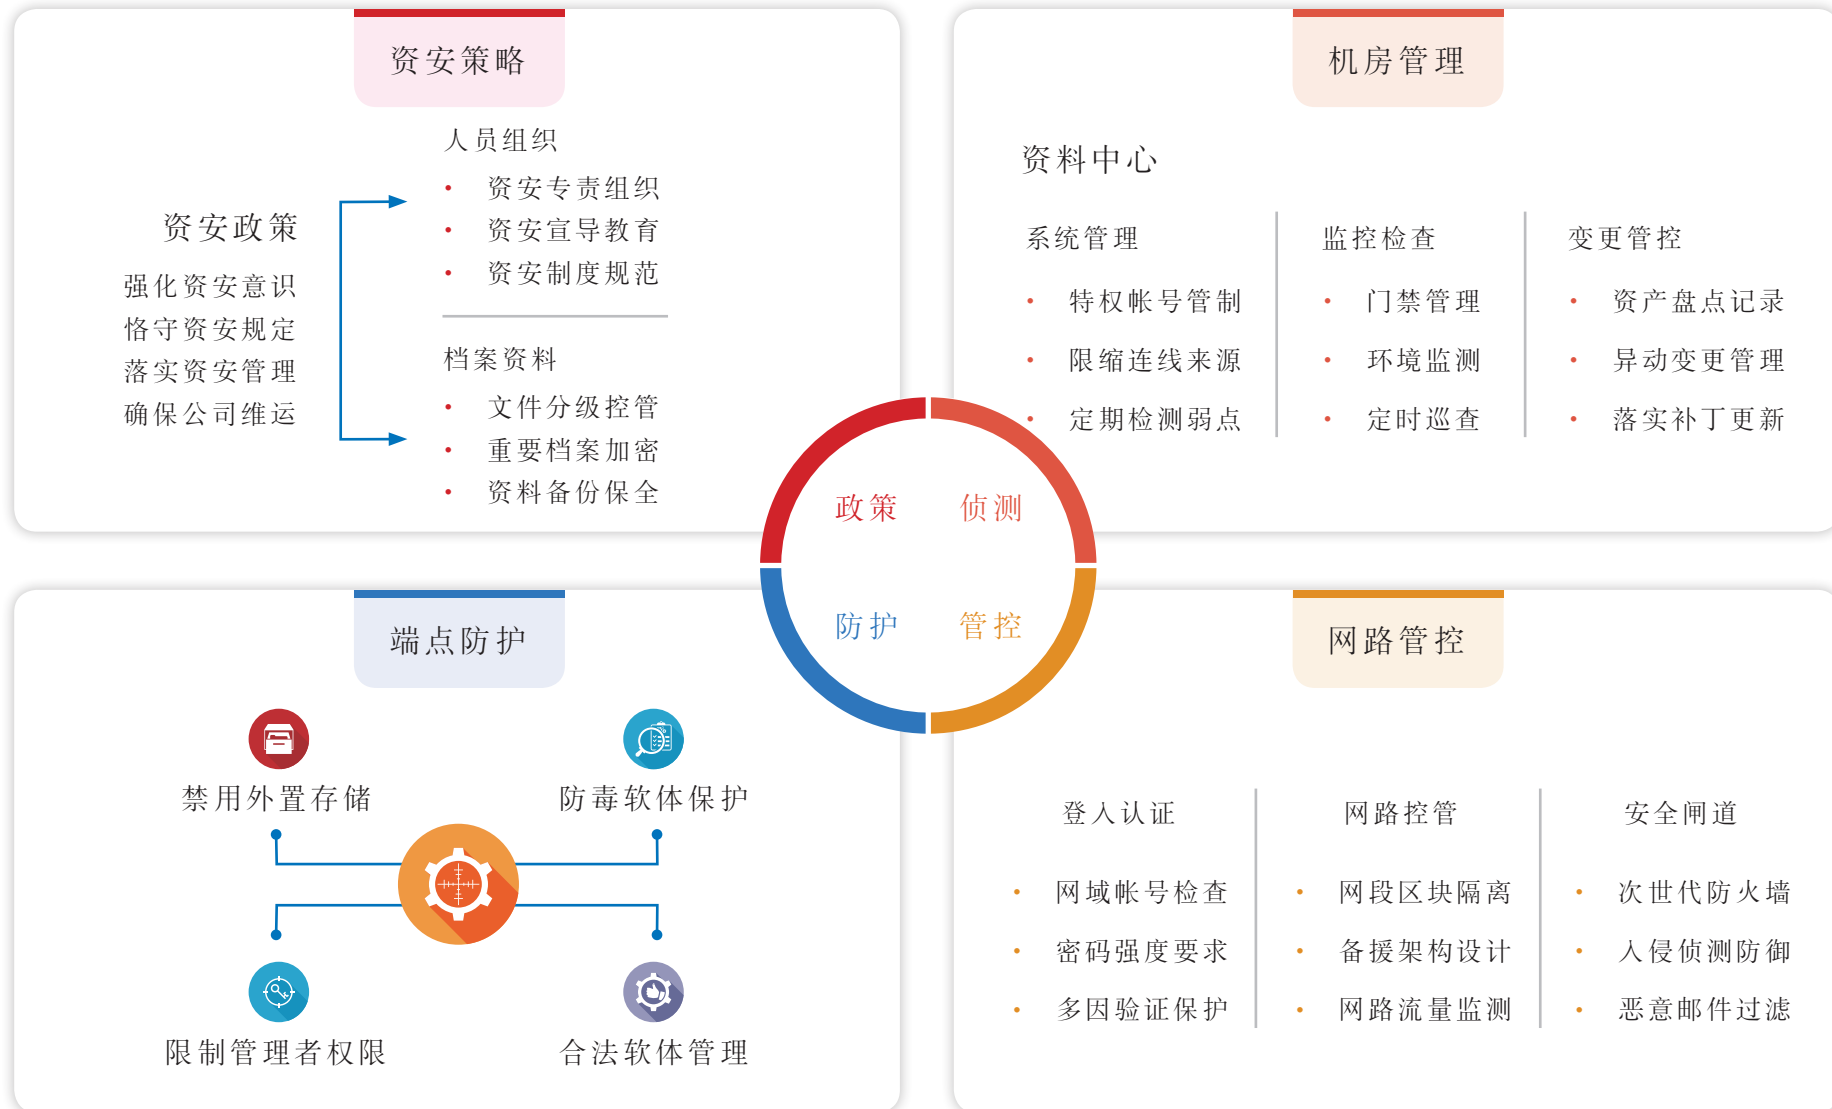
资安策略

资安政策

强化资安意识
恪守资安规定
落实资安管理
确保公司维运

人员组织

• 资安专责组织
• 资安宣导教育
• 资安制度规范

档案资料

• 文件分级控管
• 重要档案加密
• 资料备份保全

机房管理

资料中心

系统管理

• 特权帐号管制
• 限缩连线来源
• 定期检测弱点

监控检查

• 门禁管理
• 环境监测
• 定时巡查

变更管控

• 资产盘点记录
• 异动变更管理
• 落实补丁更新

政策
侦测
防护
管控

端点防护

禁用外置存储
防毒软体保护
限制管理者权限
合法软体管理

网路管控

登入认证

• 网域帐号检查
• 密码强度要求
• 多因验证保护

网路控管

• 网段区块隔离
• 备援架构设计
• 网路流量监测

安全闸道

• 次世代防火墙
• 入侵侦测防御
• 恶意邮件过滤